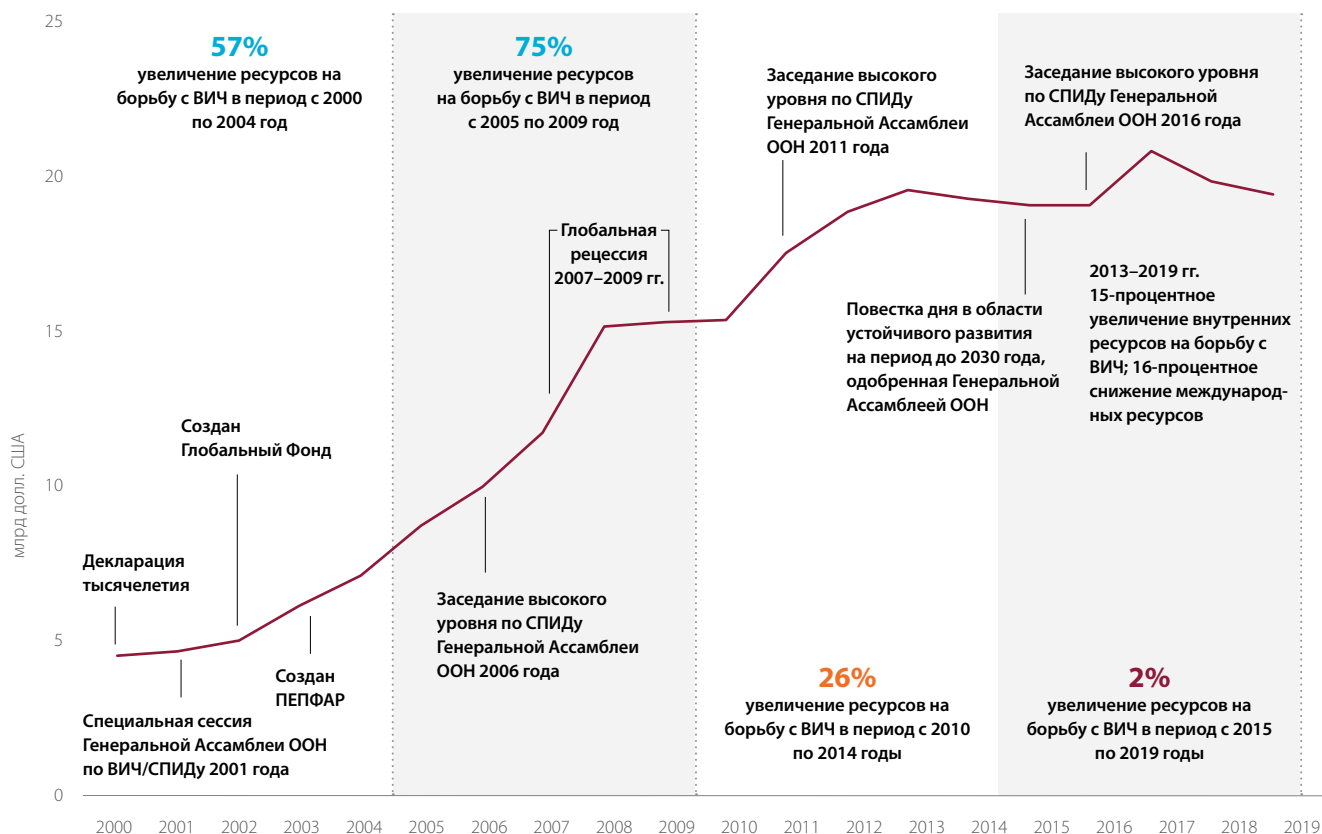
25

20

15

10

5

0

млрд долл. США

57%
увеличение ресурсов на борьбу с ВИЧ в период с 2000 по 2004 год

75%
увеличение ресурсов на борьбу с ВИЧ в период с 2005 по 2009 год

Заседание высокого уровня по СПИДу Генеральной Ассамблеи ООН 2011 года

Заседание высокого уровня по СПИДу Генеральной Ассамблеи ООН 2016 года

Глобальная рецессия 2007–2009 гг.

2013–2019 гг. 15-процентное увеличение внутренних ресурсов на борьбу с ВИЧ; 16-процентное снижение международных ресурсов

Повестка дня в области устойчивого развития на период до 2030 года, одобренная Генеральной Ассамблеей ООН

Создан Глобальный Фонд

Декларация тысячелетия

Заседание высокого уровня по СПИДу Генеральной Ассамблеи ООН 2006 года

Создан ПЕПФАР

Специальная сессия Генеральной Ассамблеи ООН по ВИЧ/СПИДу 2001 года

26%
увеличение ресурсов на борьбу с ВИЧ в период с 2010 по 2014 годы

2%
увеличение ресурсов на борьбу с ВИЧ в период с 2015 по 2019 годы

2000 2001 2002 2003 2004 2005 2006 2007 2008 2009 2010 2011 2012 2013 2014 2015 2016 2017 2018 2019